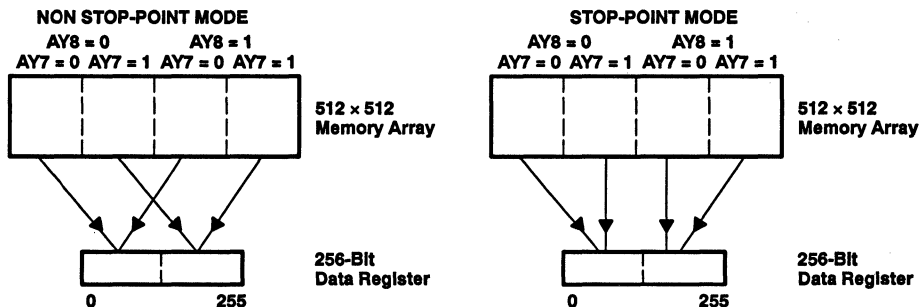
NON STOP-POINT MODE

AY8 = 0 AY8 = 1

AY7 = 0 AY7 = 1 AY7 = 0 AY7 = 1

512 × 512
Memory Array

256-Bit
Data Register

0 255

STOP-POINT MODE

AY8 = 0 AY8 = 1

AY7 = 0 AY7 = 1 AY7 = 0 AY7 = 1

512 × 512
Memory Array

256-Bit
Data Register

0 255